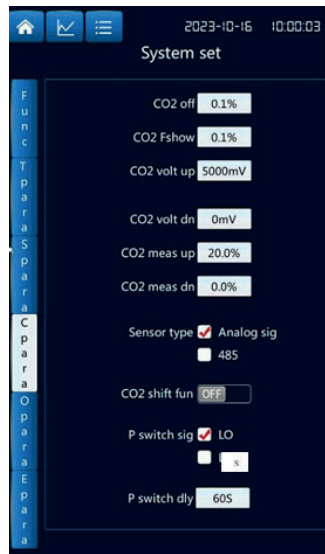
2023-10-16 10:00:03

System set

Func
Tpara
Spara
Cpara
Opara
Epara

CO2 off 0.1%

CO2 Fshow 0.1%

CO2 volt up 5000mV

CO2 volt dn 0mV

CO2 meas up 20.0%

CO2 meas dn 0.0%

Sensor type Analog sig

485

CO2 shift fun OFF

P switch sig LO

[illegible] S

P switch dly 60S